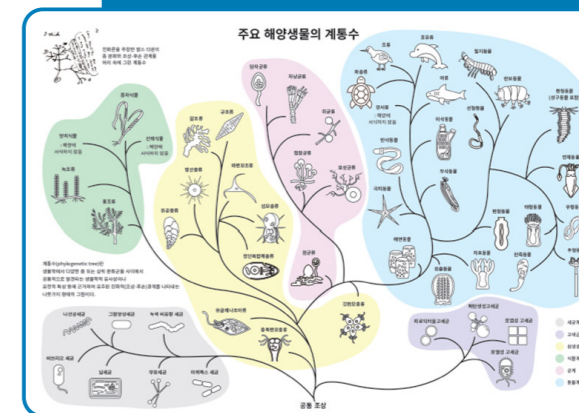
주요 해양생물의 계통수

I think

진화론을 주장한 찰스 다윈이 꿈 공책에 그린 최초 생명 계통수

공통 조상

갈조류
홍조류
녹조류
양치식물
(제한적 서식)
선태식물
(제한적 서식)
종자식물

규조류
와편모조류
방산충류
유공충류
섬모충류
(해양)
깃편모충류
동물성 편모충류
유글레나

점균류
자낭균류
담자균류
병원균류
호상균류
난균류
접합균류

조류
포유류
파충류
어류
연체동물
절지동물
완보동물
환형동물
선형동물
극피동물
자포동물
해면동물

계통수(phylogenetic tree)란 생물학에서 다양한 종 또는 갈래 분류군을 사이에서 공통적으로 발현되는 생물학적 유사성이나 표현적 특성 등에 근거하여 유추된 진화적(진화) 관계를 나타내는 나뭇가지 형태의 그림이다.

고세균
남세균
녹색 비유황 세균
그람양성세균
프로테오박테리아
마이코플라스마
점액세균
스피로헤타

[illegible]
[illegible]
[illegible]
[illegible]
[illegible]